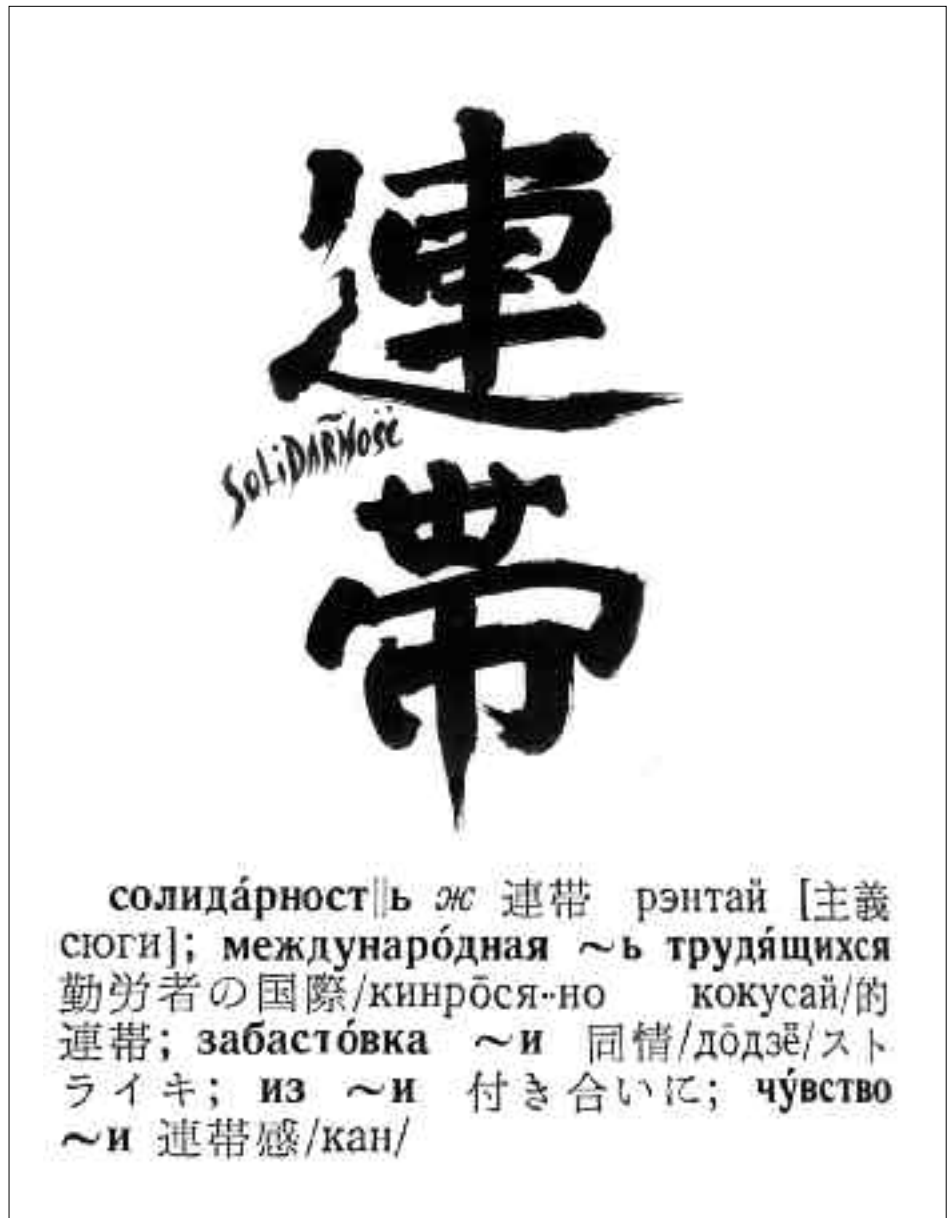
連帯

SoLiDARNość

солида́рност||ь *ж* 連帯 рэнтай [主義 сюги]; междунаро́дная ~ь трудя́щихся 勤労者の国際/кинро̄ся-но кокусай/的連帯; забасто́вка ~и 同情/до̄дзё/ストライキ; из ~и 付き合いに; чу́вство ~и 連帯感/кан/